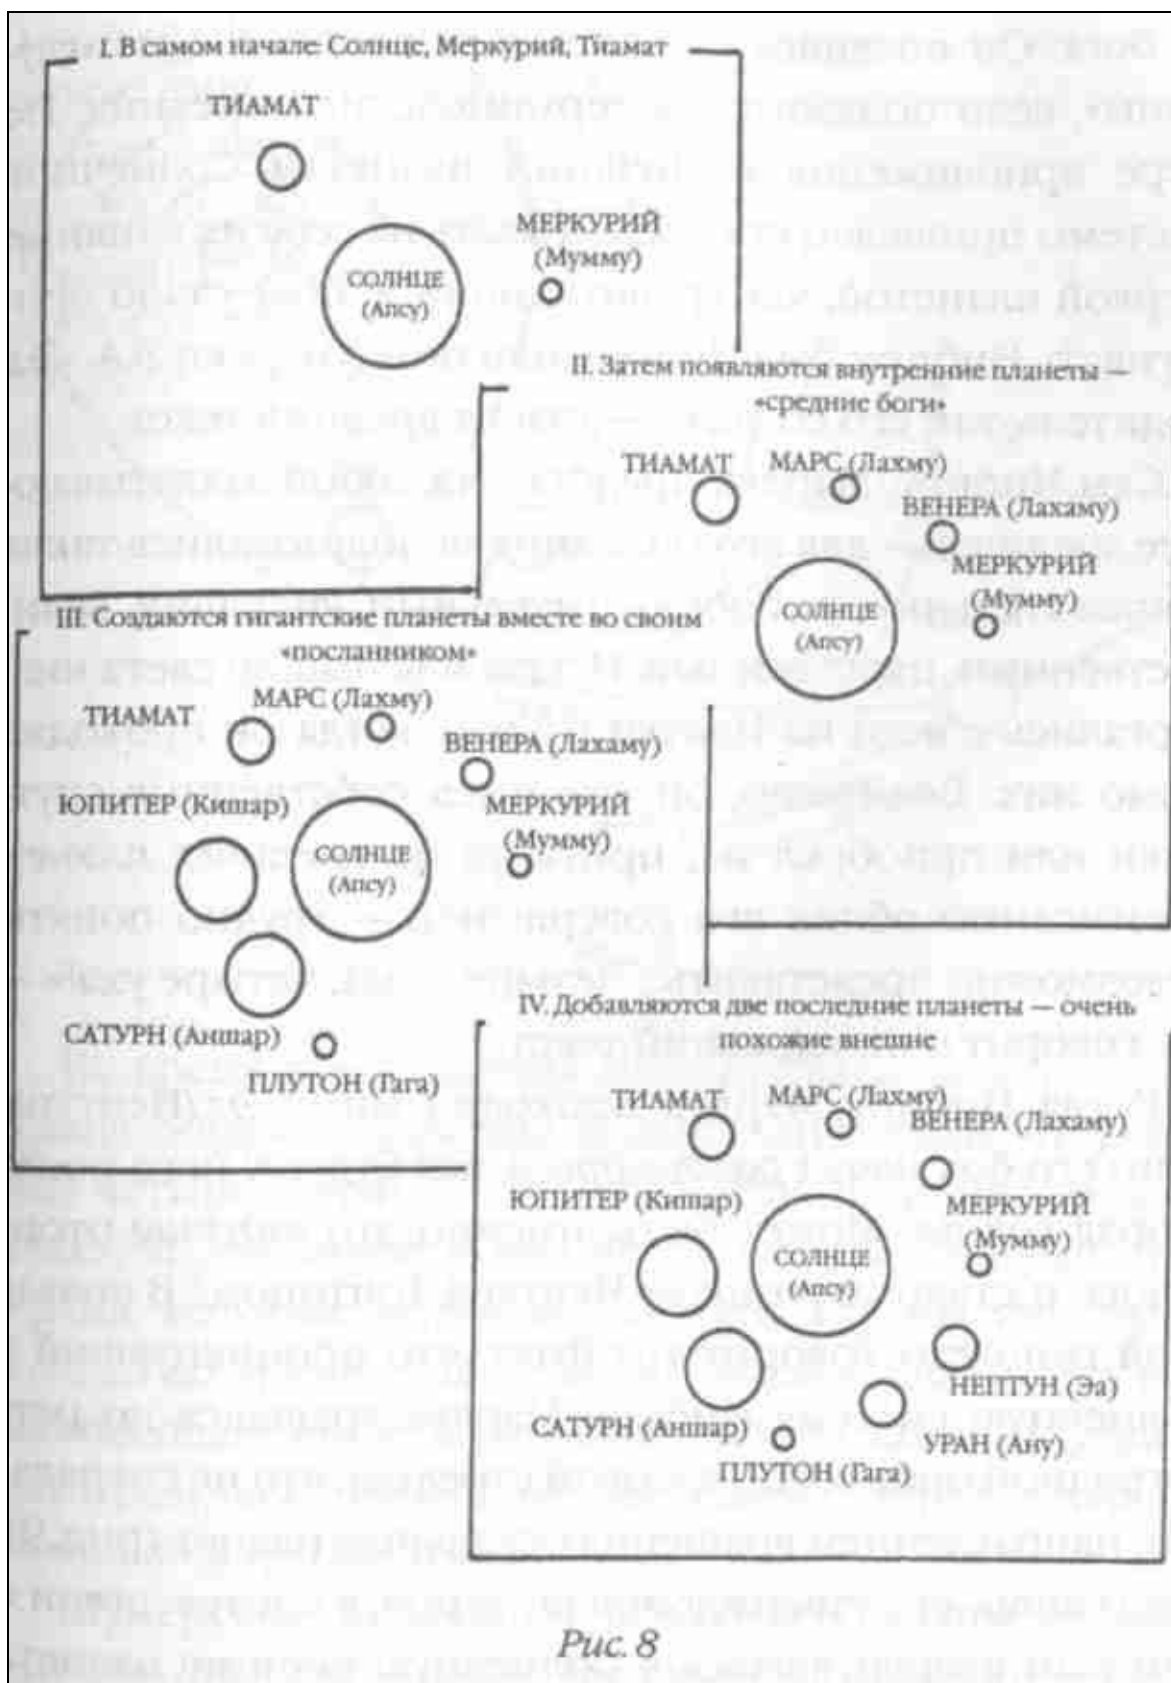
I. В самом начале: Солнце, Меркурий, Тиамат

ТИАМАТ

МЕРКУРИЙ (Мумму)

СОЛНЦЕ (Апсу)

II. Затем появляются внутренние планеты — «средние боги»

ТИАМАТ

МАРС (Лахму)

ВЕНЕРА (Лахаму)

МЕРКУРИЙ (Мумму)

СОЛНЦЕ (Апсу)

III. Создаются гигантские планеты вместе со своим «посланником»

МАРС (Лахму)

ТИАМАТ

ВЕНЕРА (Лахаму)

ЮПИТЕР (Кишар)

МЕРКУРИЙ (Мумму)

СОЛНЦЕ (Апсу)

САТУРН (Аншар)

ПЛУТОН (Гага)

IV. Добавляются две последние планеты — очень похожие внешне

ТИАМАТ

МАРС (Лахму)

ВЕНЕРА (Лахаму)

ЮПИТЕР (Кишар)

МЕРКУРИЙ (Мумму)

СОЛНЦЕ (Апсу)

НЕПТУН (Эа)

САТУРН (Аншар)

УРАН (Ану)

ПЛУТОН (Гага)

Рис. 8